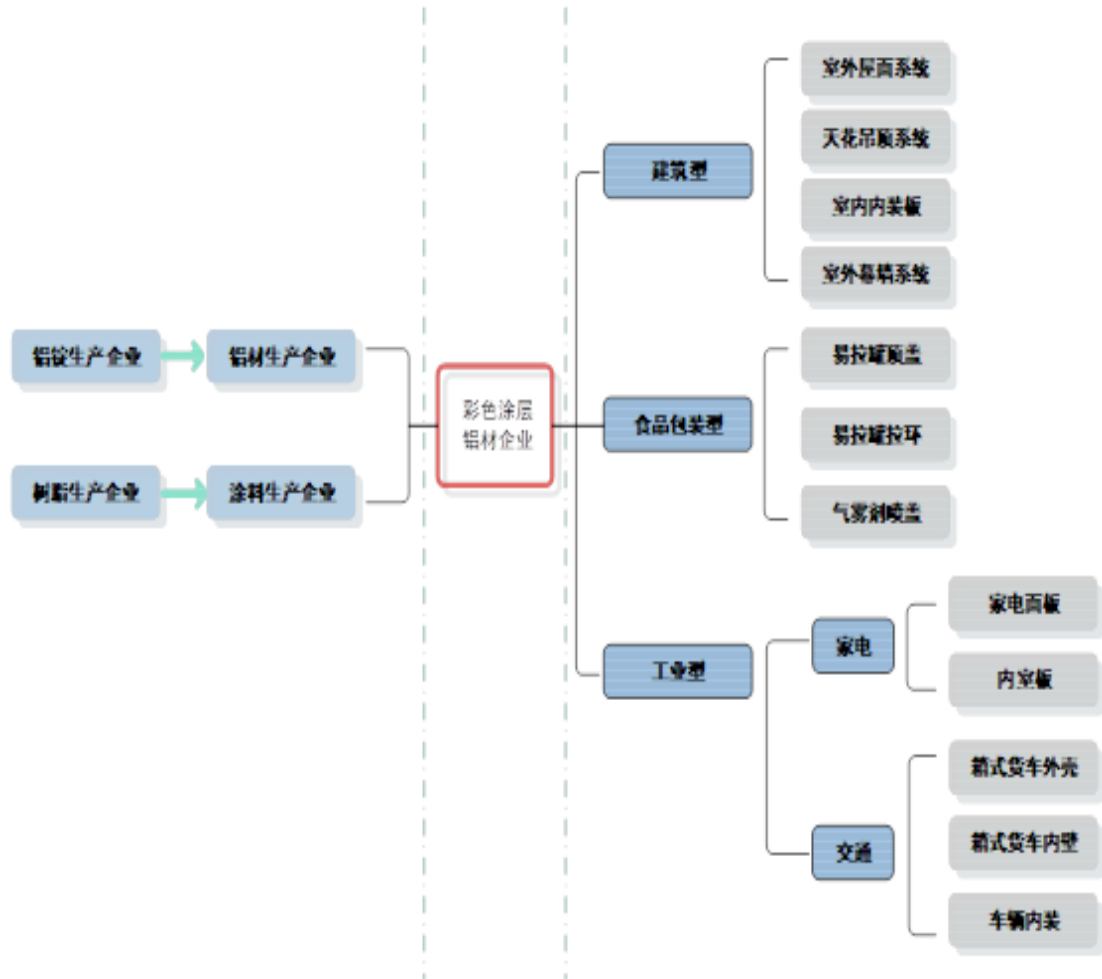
铝锭生产企业
铝材生产企业
树脂生产企业
涂料生产企业
彩色涂层铝材企业
建筑型
室外屋面系统
天花吊顶系统
室内内装板
室外幕墙系统
食品包装型
易拉罐顶盖
易拉罐拉环
气雾剂喷盖
工业型
家电
家电面板
内室板
交通
箱式货车外壳
箱式货车内壁
车辆内装